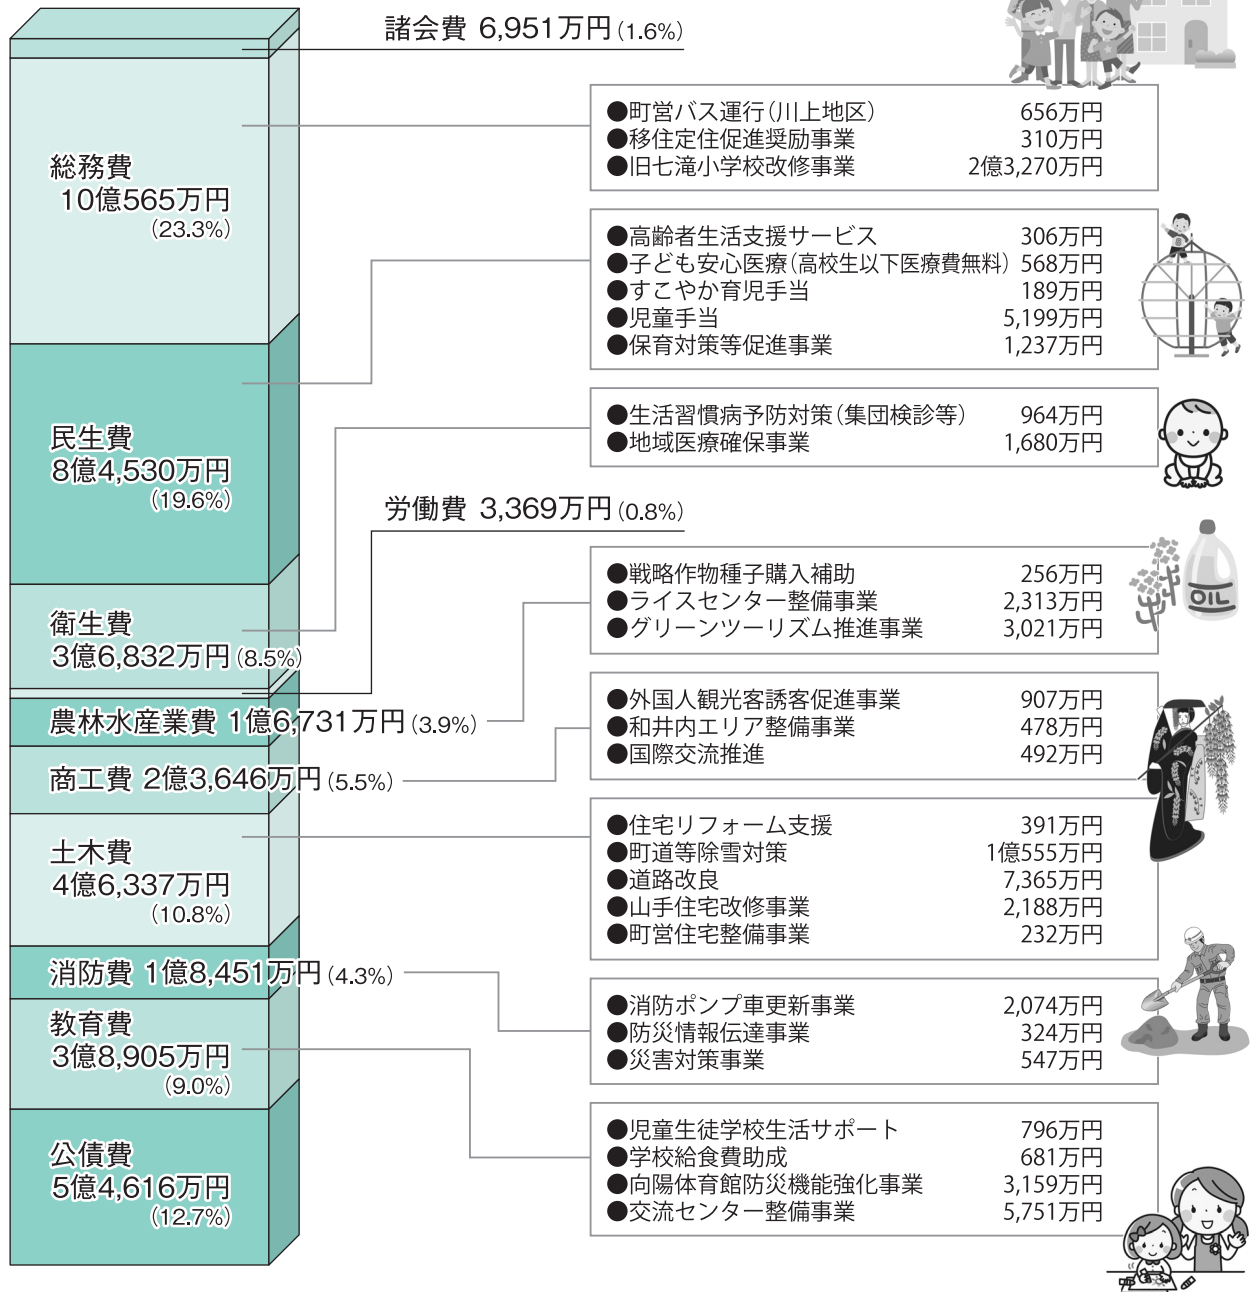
諸会費 6,951万円(1.6%)

総務費
10億565万円
(23.3%)

●町営バス運行(川上地区) 656万円
●移住定住促進奨励事業 310万円
●旧七滝小学校改修事業 2億3,270万円

●高齢者生活支援サービス 306万円
●子ども安心医療(高校生以下医療費無料) 568万円
●すこやか育児手当 189万円
●児童手当 5,199万円
●保育対策等促進事業 1,237万円

民生費
8億4,530万円
(19.6%)

●生活習慣病予防対策(集団検診等) 964万円
●地域医療確保事業 1,680万円

労働費 3,369万円(0.8%)

衛生費
3億6,832万円(8.5%)

●戦略作物種子購入補助 256万円
●ライスセンター整備事業 2,313万円
●グリーンツーリズム推進事業 3,021万円

OIL

農林水産業費 1億6,731万円(3.9%)

●外国人観光客誘客促進事業 907万円
●和井内エリア整備事業 478万円
●国際交流推進 492万円

商工費 2億3,646万円(5.5%)

土木費
4億6,337万円
(10.8%)

●住宅リフォーム支援 391万円
●町道等除雪対策 1億555万円
●道路改良 7,365万円
●山手住宅改修事業 2,188万円
●町営住宅整備事業 232万円

消防費 1億8,451万円(4.3%)

●消防ポンプ車更新事業 2,074万円
●防災情報伝達事業 324万円
●災害対策事業 547万円

教育費
3億8,905万円
(9.0%)

●児童生徒学校生活サポート 796万円
●学校給食費助成 681万円
●向陽体育館防災機能強化事業 3,159万円
●交流センター整備事業 5,751万円

公債費
5億4,616万円
(12.7%)